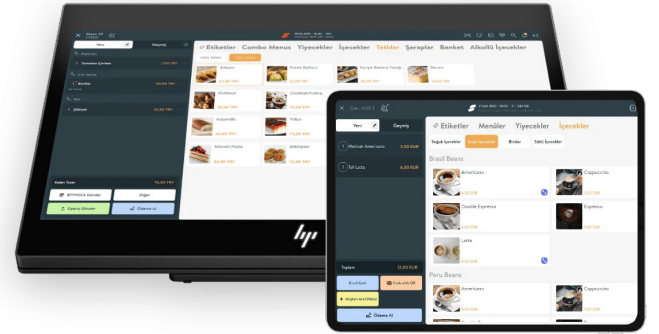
Yeni
Geçmiş
Etiketler
Combo Menus
Yiyecekler
İçecekler
Tatlılar
Şaraplar
Banket
Alkollü İçecekler
Baklava
Profiterol
Kazandibi
Meyveli Pasta
Ekler
Çikolatalı Puding
Trileçe
Şekerpare
Kalan Tutar
Ödeme Al
hp
Yeni
Geçmiş
Etiketler
Menüler
Yiyecekler
İçecekler
Soğuk İçecekler
Sıcak İçecekler
Birler
Sütlü İçecekler
1 Medium Americano
4,50 EUR
1 Tall Latte
4,50 EUR
Brasil Beans
Americano
4,00 EUR
Cappuccino
4,00 EUR
Double Espresso
4,00 EUR
Espresso
4,00 EUR
Latte
4,00 EUR
Peru Beans
Americano
Cappuccino
Toplam
12,00 EUR
Ödeme Al